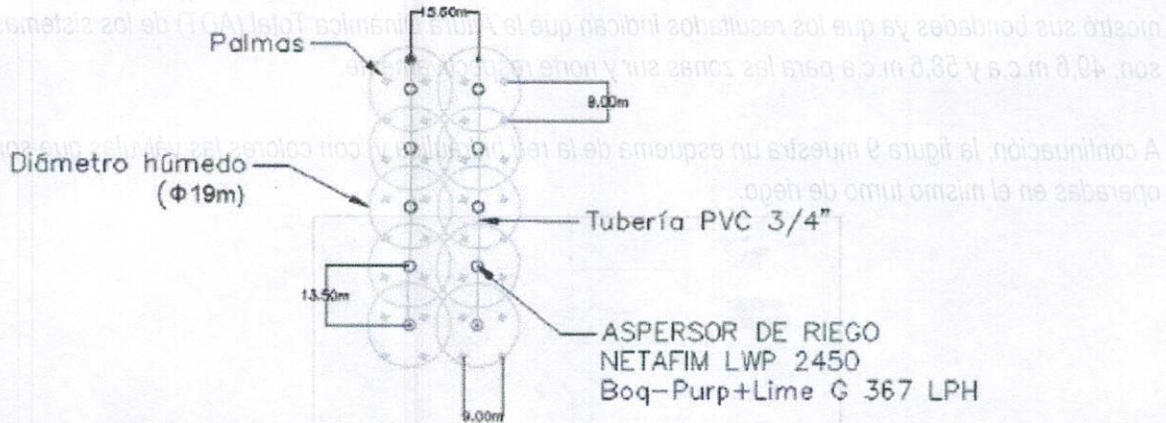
mostró sus bondades ya que los resultados indican que la Altura Dinámica Total (ADT) de los sistemas son, 49,6 m.c.a y 58,6 m.c.a para las zonas sur y norte respectivamente.

A continuación, la figura 9 muestra un esquema de la red hidráulica y con colores las válvulas que son operadas en el mismo turno de riego.

13.50m

Palmas

9.00m

Diámetro húmedo (Φ19m)

Tubería PVC 3/4"

13.50m

ASPERSOR DE RIEGO
NETAFIM LWP 2450
Boq-Purp+Lime G 367 LPH

9.00m